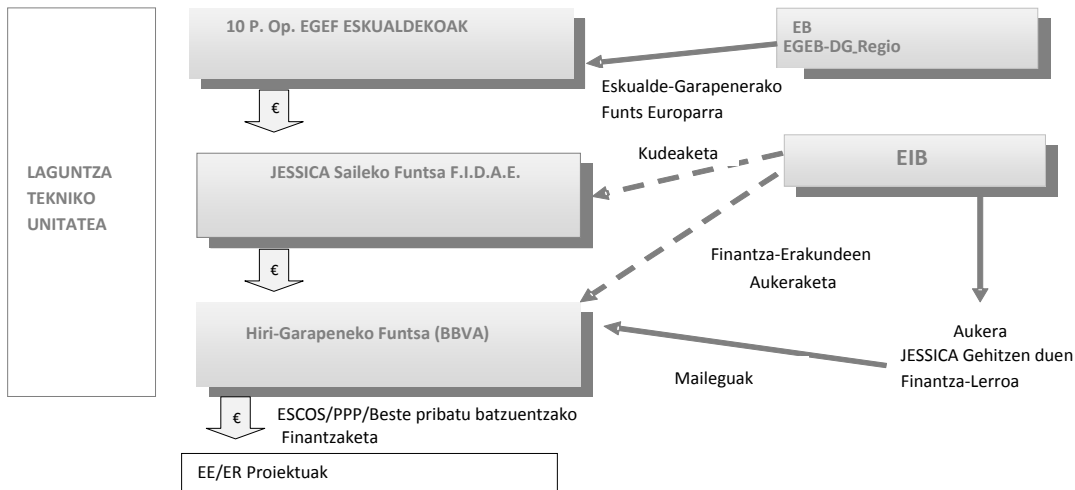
LAGUNTZA TEKNIKO UNITATEA

10 P. Op. EGEF ESKUALDEKOAK

EB
EGEB-DG_Regio

Eskualde-Garapenerako Funts Europarra

€

Kudeaketa

JESSICA Saileko Funtsa F.I.D.A.E.

EIB

€

Finantza-Erakundeen Aukeraketa

Hiri-Garapeneko Funtsa (BBVA)

Aukera
JESSICA Gehitzen duen Finantza-Lerroa

Maileguak

€

ESCOS/PPP/Beste pribatu batzuentzako Finantzaketa

EE/ER Proiektuak